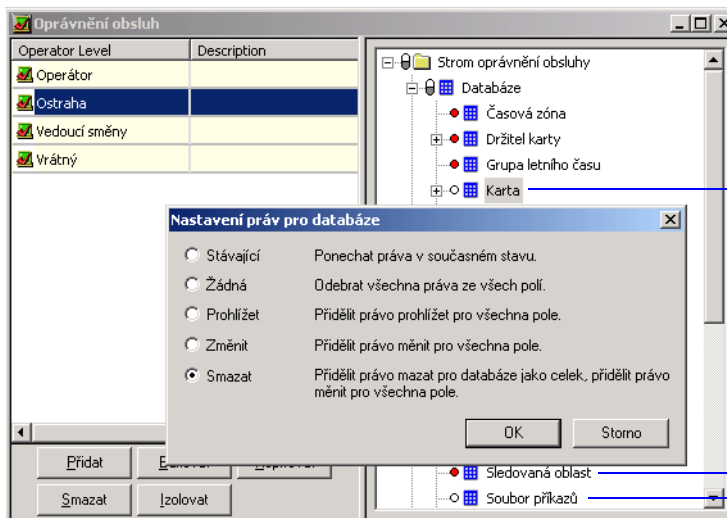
Oprávnění obsluh

| Operator Level | Description |
|---|---|
| Operátor | |
| Ostraha | |
| Vedoucí směny | |
| Vrátný | |

Strom oprávnění obsluhy
Databáze
Časová zóna
Držitel karty
Grupa letního času
Karta

Nastavení práv pro databáze

Stávající — Ponechat práva v současném stavu.
Žádná — Odebrat všechna práva ze všech polí.
Prohlížet — Přidělit právo prohlížet pro všechna pole.
Změnit — Přidělit právo měnit pro všechna pole.
Smazat — Přidělit právo mazat pro databáze jako celek, přidělit právo měnit pro všechna pole.

OK
Storno

Sledovaná oblast
Soubor příkazů

Přidat
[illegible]
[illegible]
Smazat
Izolovat